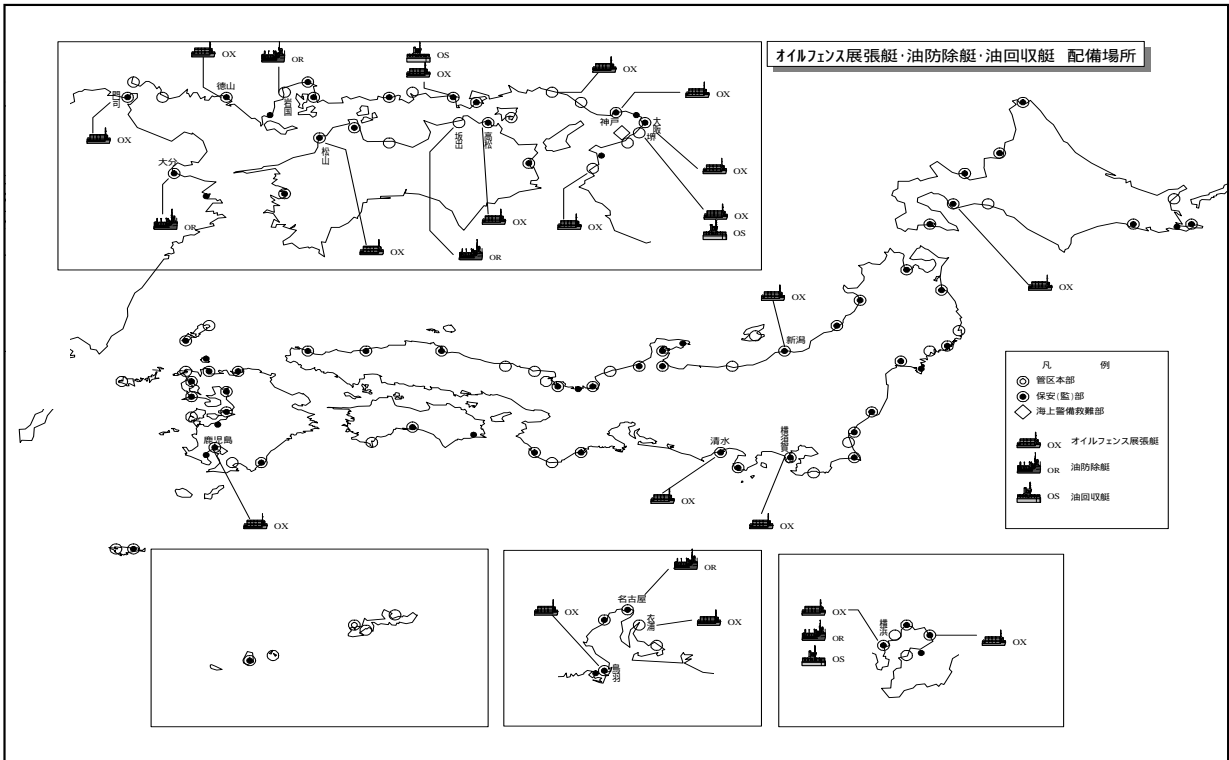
オイルフェンス展張艇･油防除艇･油回収艇　配備場所

OX
OR
OS
OX
OX
OX
門司
徳山
岩国
OX
松山
坂出
高松
神戸
大阪
堺
大分
OX
OR
OX
OX
OX
OX
OS
OR
OX
OX
OX
新潟
凡　　例
管区本部
保安(監)部
海上警備救難部
OX　オイルフェンス展張艇
OR　油防除艇
OS　油回収艇
鹿児島
清水
横須賀
OX
OX
OX
OX
OR
名古屋
四日市
OX
OX
鳥羽
OX
OR
OS
横浜
OX